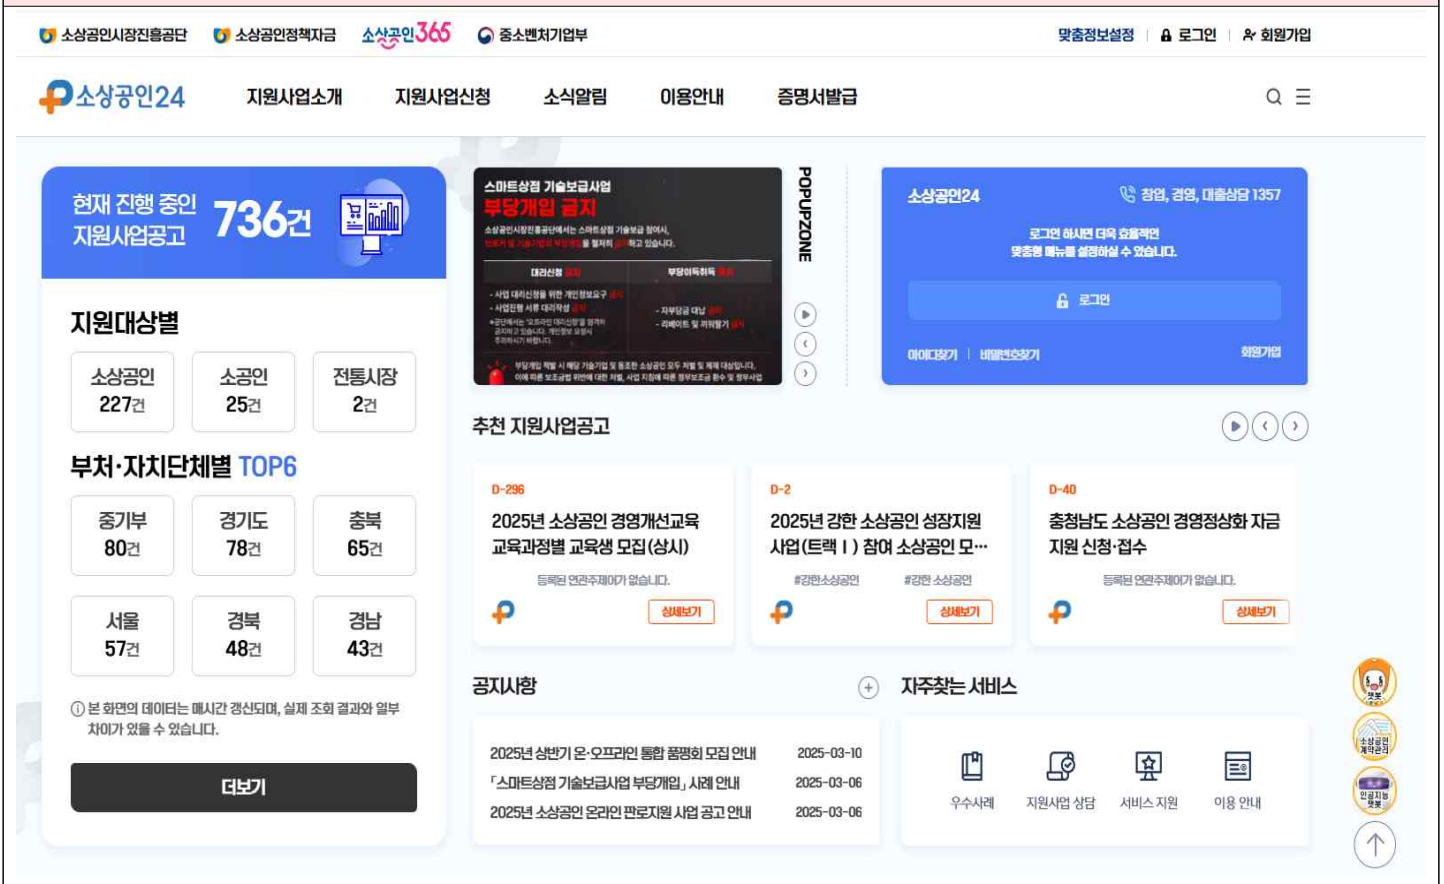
소상공인시장진흥공단 소상공인정책자금 소상공인365 중소벤처기업부

맞춤정보설정 로그인 회원가입

소상공인24 지원사업소개 지원사업신청 소식알림 이용안내 증명서발급

현재 진행 중인 지원사업공고 736건

지원대상별

| 소상공인 227건 | 소공인 25건 | 전통시장 2건 |
|---|---|---|

부처·자치단체별 TOP6

| 중기부 80건 | 경기도 78건 | 충북 65건 |
|---|---|---|
| 서울 57건 | 경북 48건 | 경남 43건 |

ⓘ 본 화면의 데이터는 매시간 갱신되며, 실제 조회 결과와 일부 차이가 있을 수 있습니다.

더보기

스마트상점 기술보급사업
부당개입 금지
소상공인시장진흥공단에서는 스마트상점 기술보급 참여시, 브로커 및 기술기업의 부당개입을 철저히 금지하고 있습니다.
대리신청 금지 | 부당이득취득 금지
- 사업 대리신청을 위한 개인정보요구 금지
- 사업진행 서류 대리작성 금지
- 자부담금 대납 금지
- 리베이트 및 페이백 금지
부당개입 적발 시 해당 기술기업 및 동조한 소상공인 모두 제재 및 제재 대상입니다.

POPUPZONE

소상공인24 창업, 경영, 대출상담 1357
로그인 하시면 더욱 효율적인 맞춤형 메뉴를 설정하실 수 있습니다.
로그인
아이디찾기 | 비밀번호찾기 회원가입

추천 지원사업공고

D-296
2025년 소상공인 경영개선교육 교육과정별 교육생 모집(상시)
등록된 연관주제어가 없습니다.
상세보기

D-2
2025년 강한 소상공인 성장지원 사업(트랙 I ) 참여 소상공인 모...
#강한소상공인 #강한 소상공인
상세보기

D-40
충청남도 소상공인 경영정상화 자금 지원 신청·접수
등록된 연관주제어가 없습니다.
상세보기

공지사항

| 2025년 상반기 온·오프라인 통합 품평회 모집 안내 | 2025-03-10 |
|---|---|
| 「스마트상점 기술보급사업 부당개입」 사례 안내 | 2025-03-06 |
| 2025년 소상공인 온라인 판로지원 사업 공고 안내 | 2025-03-06 |

자주찾는 서비스

우수사례 지원사업 상담 서비스 지원 이용 안내

챗봇 소상공인 계약관리 인공지능 챗봇